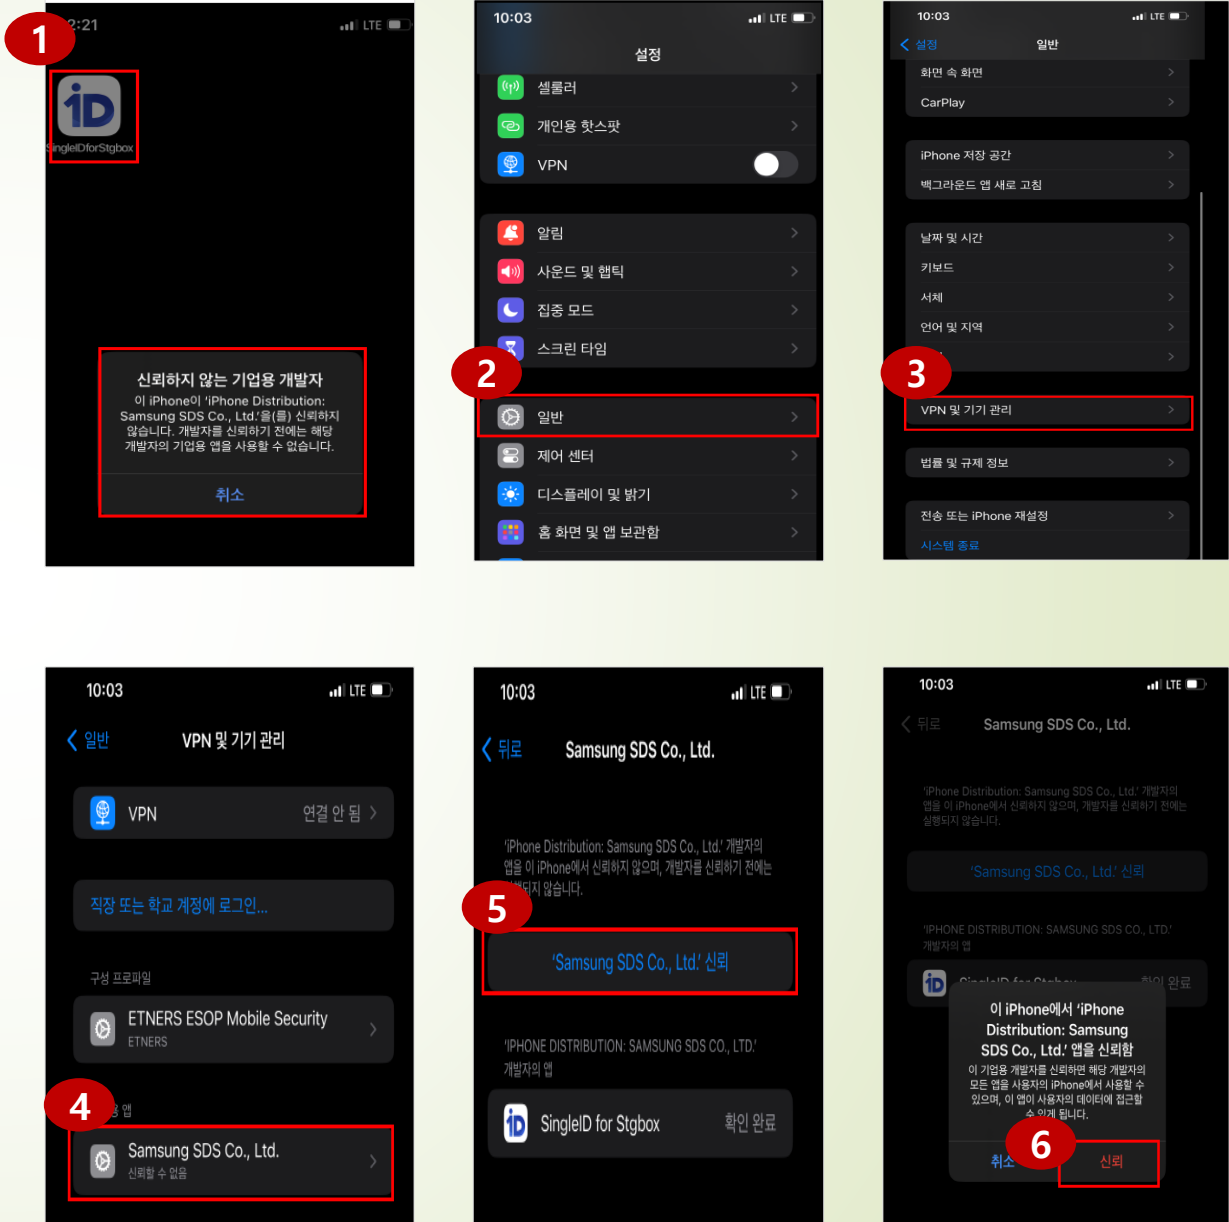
1
2:21 LTE
iD
SingleIDforStgbox

신뢰하지 않는 기업용 개발자
이 iPhone이 'iPhone Distribution: Samsung SDS Co., Ltd.'을(를) 신뢰하지 않습니다. 개발자를 신뢰하기 전에는 해당 개발자의 기업용 앱을 사용할 수 없습니다.
취소

10:03 LTE
설정
셀룰러
개인용 핫스팟
VPN
알림
사운드 및 햅틱
집중 모드
스크린 타임
2
일반
제어 센터
디스플레이 및 밝기
홈 화면 및 앱 보관함

10:03 LTE
설정 일반
화면 속 화면
CarPlay
iPhone 저장 공간
백그라운드 앱 새로 고침
날짜 및 시간
키보드
서체
언어 및 지역
3
VPN 및 기기 관리
법률 및 규제 정보
전송 또는 iPhone 재설정
시스템 종료

10:03 LTE
일반 VPN 및 기기 관리
VPN 연결 안 됨
직장 또는 학교 계정에 로그인...
구성 프로파일
ETNERS ESOP Mobile Security
ETNERS
4
용 앱
Samsung SDS Co., Ltd.
신뢰할 수 없음

10:03 LTE
뒤로 Samsung SDS Co., Ltd.
'iPhone Distribution: Samsung SDS Co., Ltd.' 개발자의 앱을 이 iPhone에서 신뢰하지 않으며, 개발자를 신뢰하기 전에는 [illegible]되지 않습니다.
5
'Samsung SDS Co., Ltd.' 신뢰
'IPHONE DISTRIBUTION: SAMSUNG SDS CO., LTD.' 개발자의 앱
SingleID for Stgbox 확인 완료

10:03 LTE
뒤로 Samsung SDS Co., Ltd.
'iPhone Distribution: Samsung SDS Co., Ltd.' 개발자의 앱을 이 iPhone에서 신뢰하지 않으며, 개발자를 신뢰하기 전에는 실행되지 않습니다.
'Samsung SDS Co., Ltd.' 신뢰
'IPHONE DISTRIBUTION: SAMSUNG SDS CO., LTD.' 개발자의 앱
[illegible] 확인 완료
이 iPhone에서 'iPhone Distribution: Samsung SDS Co., Ltd.' 앱을 신뢰함
이 기업용 개발자를 신뢰하면 해당 개발자의 모든 앱을 사용자의 iPhone에서 사용할 수 있으며, 이 앱이 사용자의 데이터에 접근할 수 있게 됩니다.
취소 6 신뢰